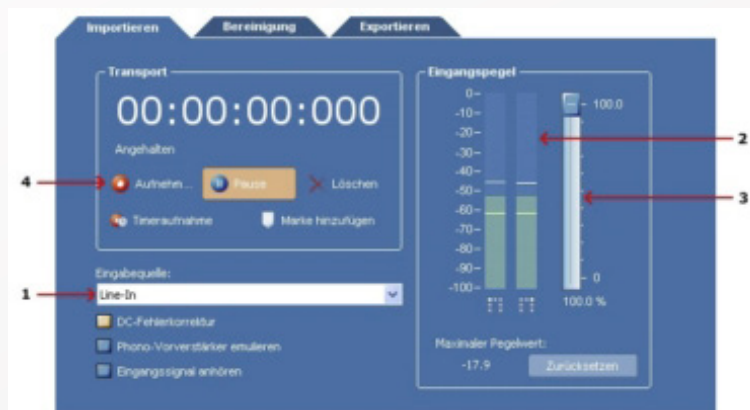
Importieren
Bereinigung
Exportieren

Transport
00:00:00:000
Angehalten
4
Aufnehm...
Pause
Löschen
Timeraufnahme
Marke hinzufügen

Eingangspegel
0-
-10-
-20-
-30-
-35-
-40-
-45-
-50-
-60-
-70-
-80-
-90-
-100-
100.0
0
100.0 %
2
3

Eingabequelle:
1
Line-In
DC-Fehlerkorrektur
Phono-Vorverstärker emulieren
Eingangssignal anhören

Maximaler Pegelwert:
-17.9
Zurücksetzen